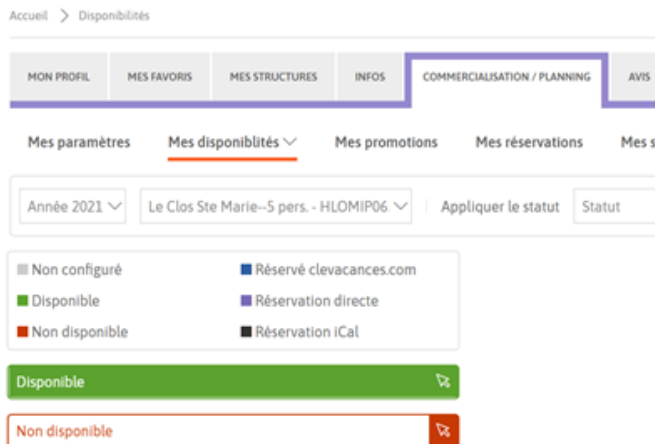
Accueil > Disponibilités

MON PROFIL | MES FAVORIS | MES STRUCTURES | INFOS | COMMERCIALISATION / PLANNING | AVIS

Mes paramètres | Mes disponiblités | Mes promotions | Mes réservations | Mes s

Année 2021 | Le Clos Ste Marie--5 pers. - HLOMIP06. | Appliquer le statut | Statut

Non configuré
Disponible
Non disponible
Réservé clevacances.com
Réservation directe
Réservation iCal

Disponible

Non disponible